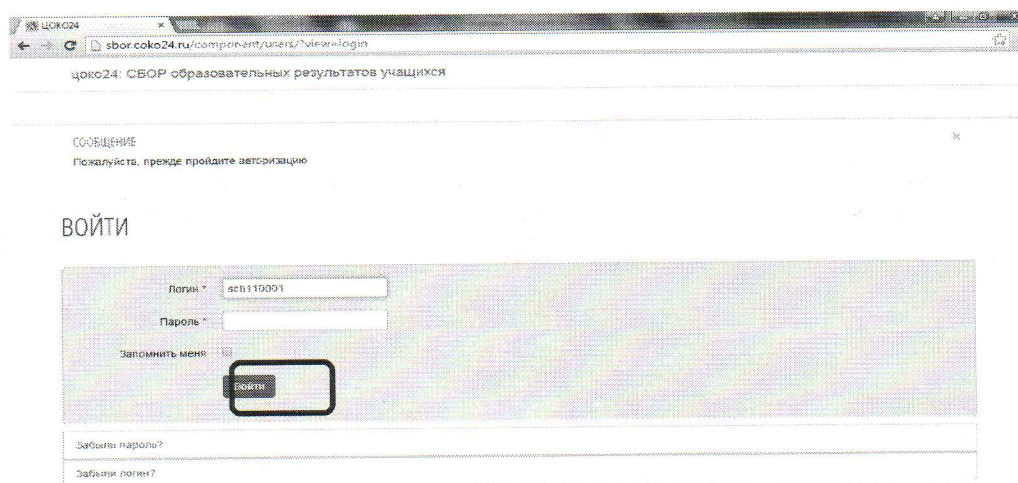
ЦОКО24

sbor.coko24.ru/component/users/?view=login

цоко24: СБОР образовательных результатов учащихся

СООБЩЕНИЕ
Пожалуйста, прежде пройдите авторизацию

×

ВОЙТИ

Логин * sch110001

Пароль *

Запомнить меня

Войти

Забыли пароль?

Забыли логин?